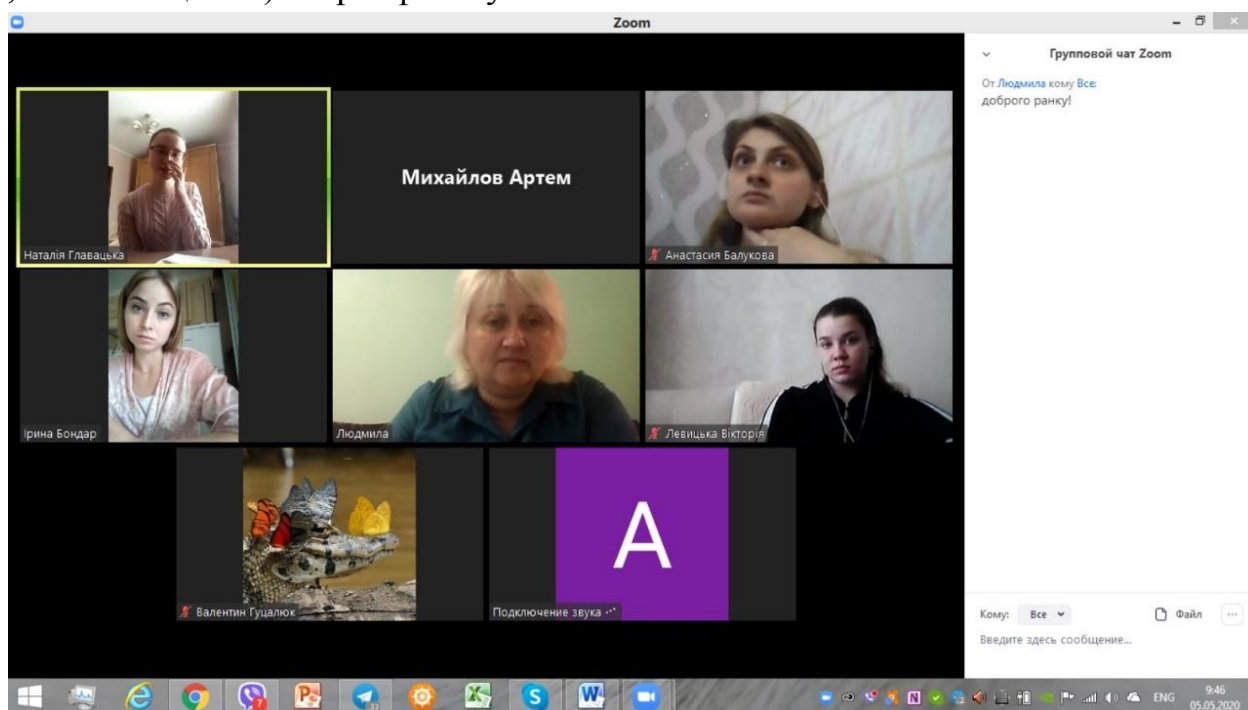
Zoom

Групповой чат Zoom

От Людмила кому Все:
доброго ранку!

Михайлов Артем

Наталія Главацька

Анастасия Балукова

Ірина Бондар

Людмила

Левицька Вікторія

Валентин Гуцалюк

A

Подключение звука

Кому: Все

Файл

Введите здесь сообщение...

ENG 9:46 05.05.2020